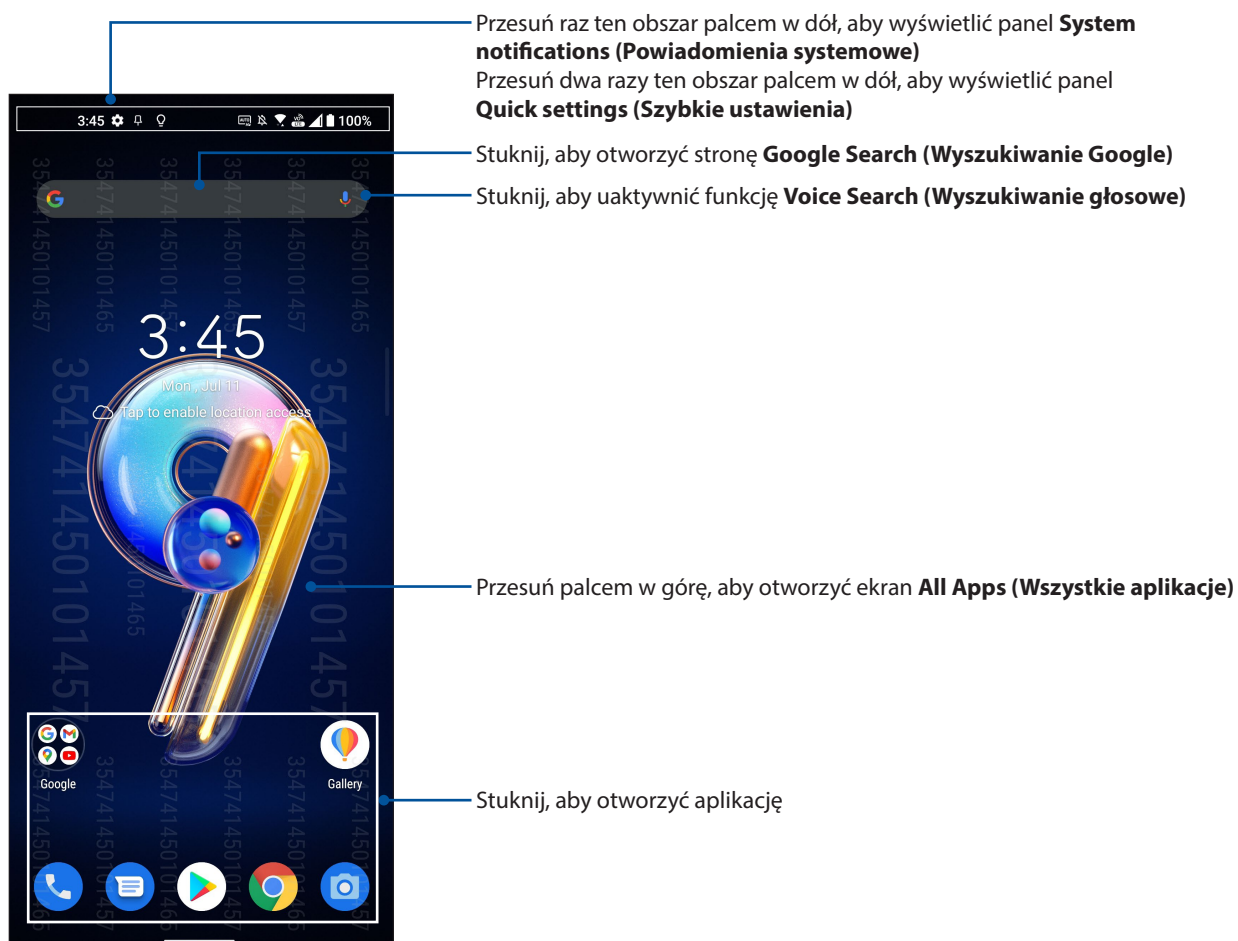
Przesuń raz ten obszar palcem w dół, aby wyświetlić panel **System notifications (Powiadomienia systemowe)**
Przesuń dwa razy ten obszar palcem w dół, aby wyświetlić panel **Quick settings (Szybkie ustawienia)**

3:45 100%

Stuknij, aby otworzyć stronę **Google Search (Wyszukiwanie Google)**

Stuknij, aby uaktywnić funkcję **Voice Search (Wyszukiwanie głosowe)**

3:45
Mon., Jul 11
Tap to enable location access

Przesuń palcem w górę, aby otworzyć ekran **All Apps (Wszystkie aplikacje)**

Google
Gallery

Stuknij, aby otworzyć aplikację